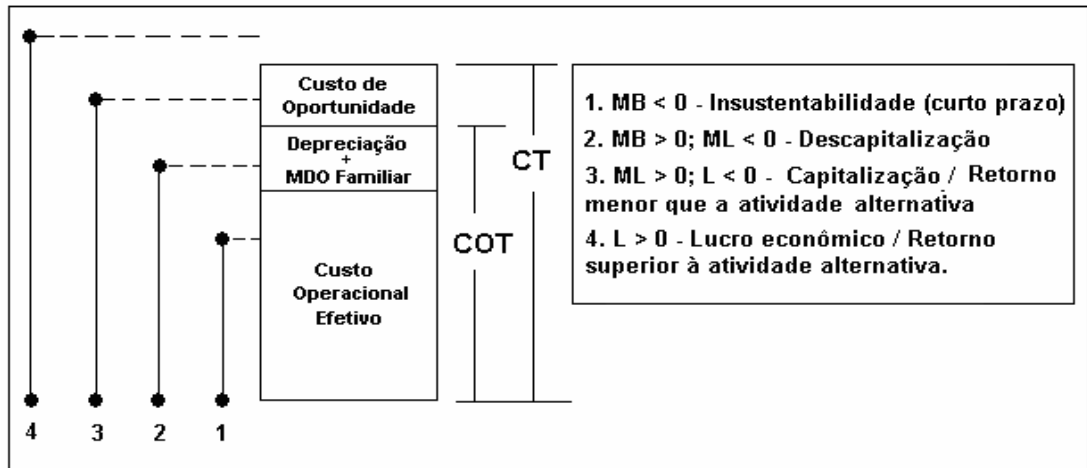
Custo de Oportunidade

Depreciação + MDO Familiar

Custo Operacional Efetivo

COT

CT

1. MB < 0 - Insustentabilidade (curto prazo)

2. MB > 0; ML < 0 - Descapitalização

3. ML > 0; L < 0 - Capitalização / Retorno menor que a atividade alternativa

4. L > 0 - Lucro econômico / Retorno superior à atividade alternativa.

4 3 2 1